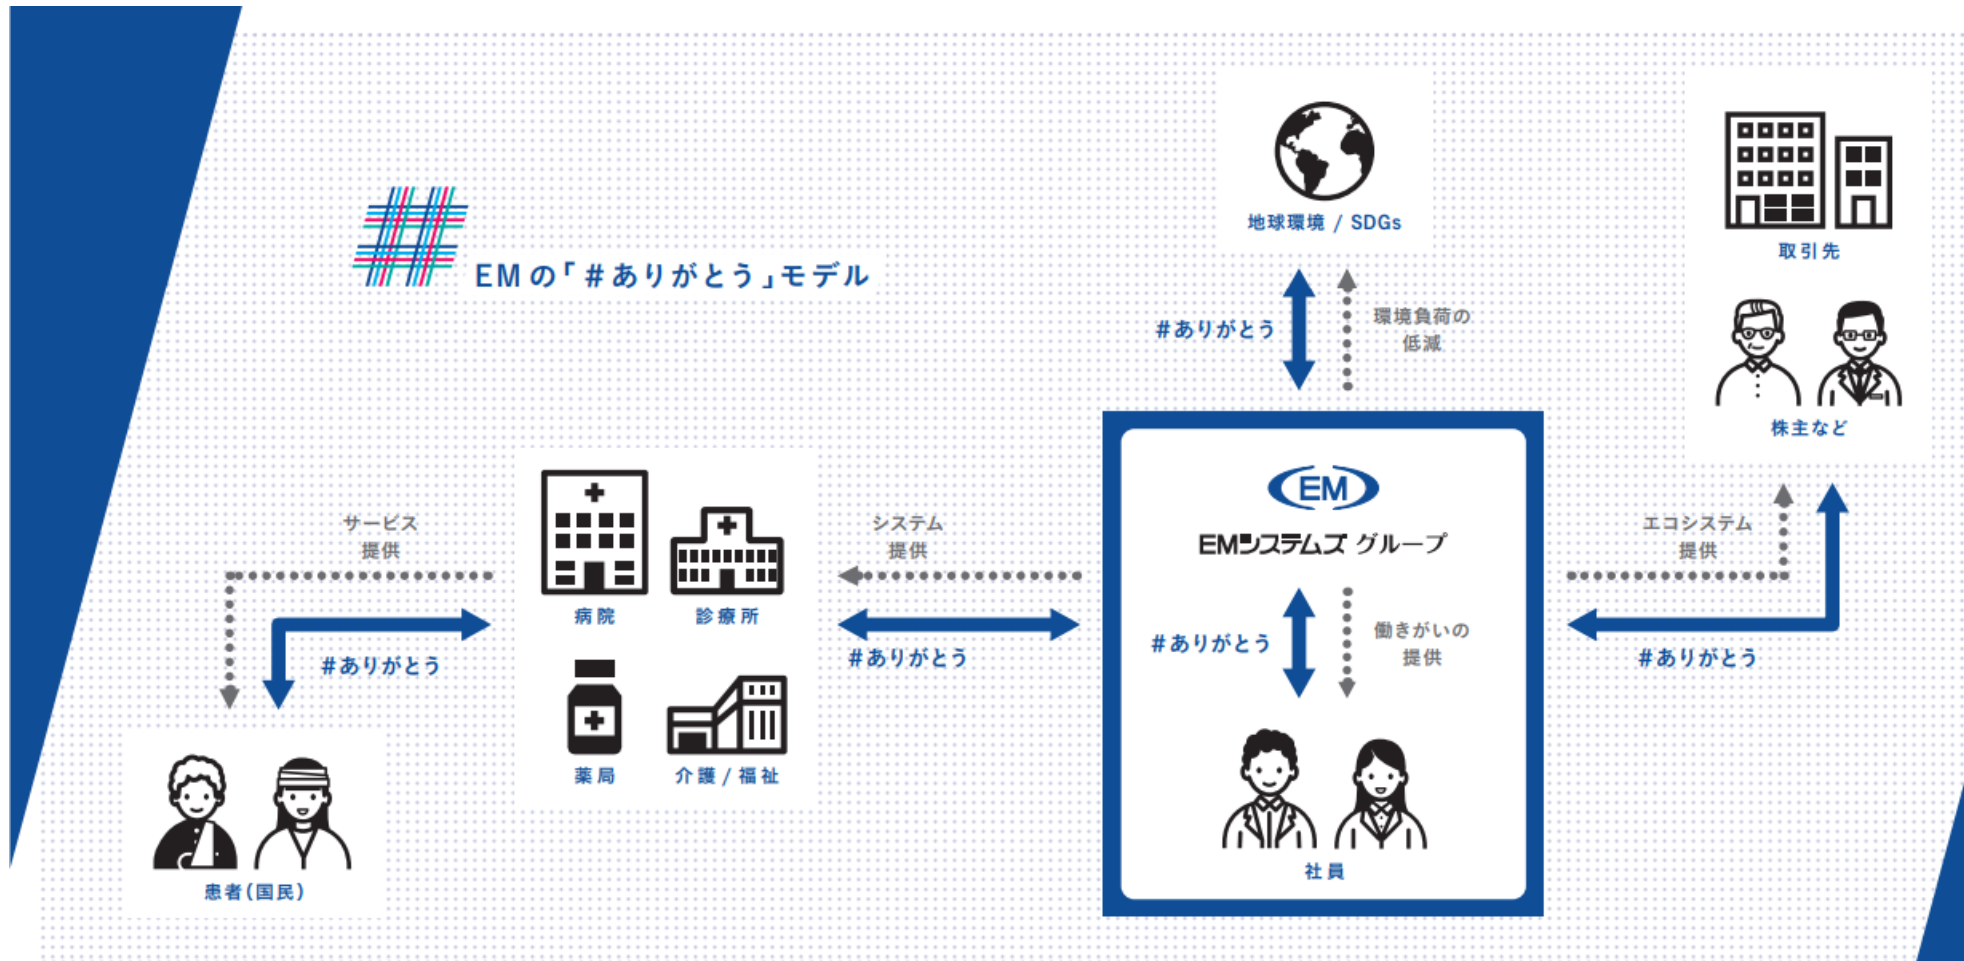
EMの「#ありがとう」モデル

地球環境 / SDGs

#ありがとう

環境負荷の低減

取引先

株主など

サービス提供

#ありがとう

病院

診療所

薬局

介護 / 福祉

システム提供

#ありがとう

EM

EMシステムズ グループ

#ありがとう

働きがいの提供

社員

エコシステム提供

#ありがとう

患者(国民)